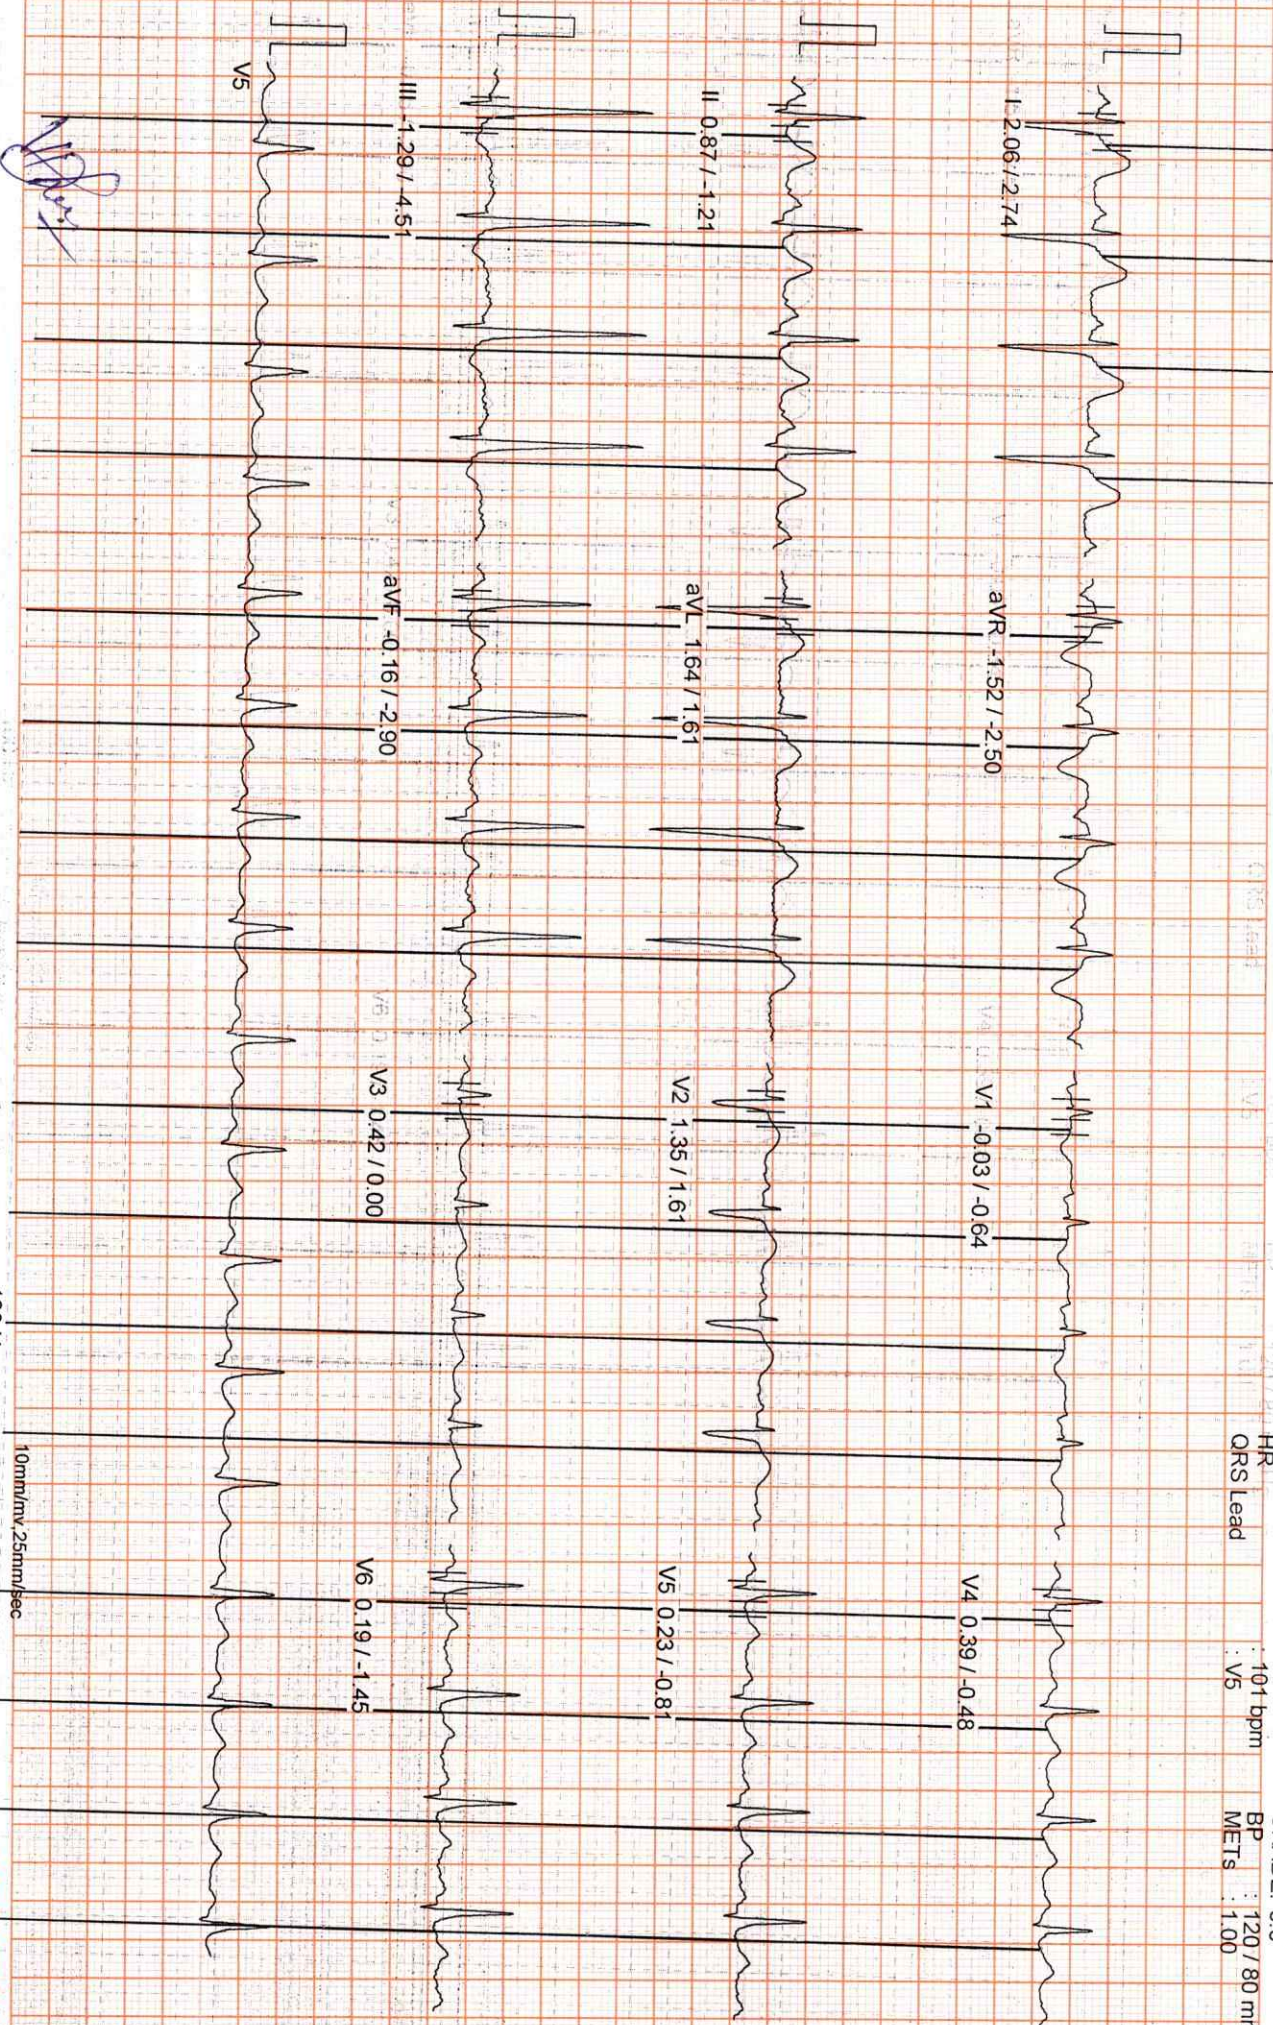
I 2.06 / 2.74
aVR -1.52 / -2.50
V1 -0.03 / -0.64
V4 0.39 / -0.48
II 0.87 / -1.21
aVL 1.64 / 1.61
V2 1.35 / 1.61
V5 0.23 / -0.81
III -1.29 / 4.51
aVF -0.16 / -2.90
V3 0.42 / 0.00
V6 0.19 / -1.45
V5
HR : 101 bpm
QRS Lead : V5
BP : 120 / 80 m
METs : 1.00
10mm/mv,25mm/sec